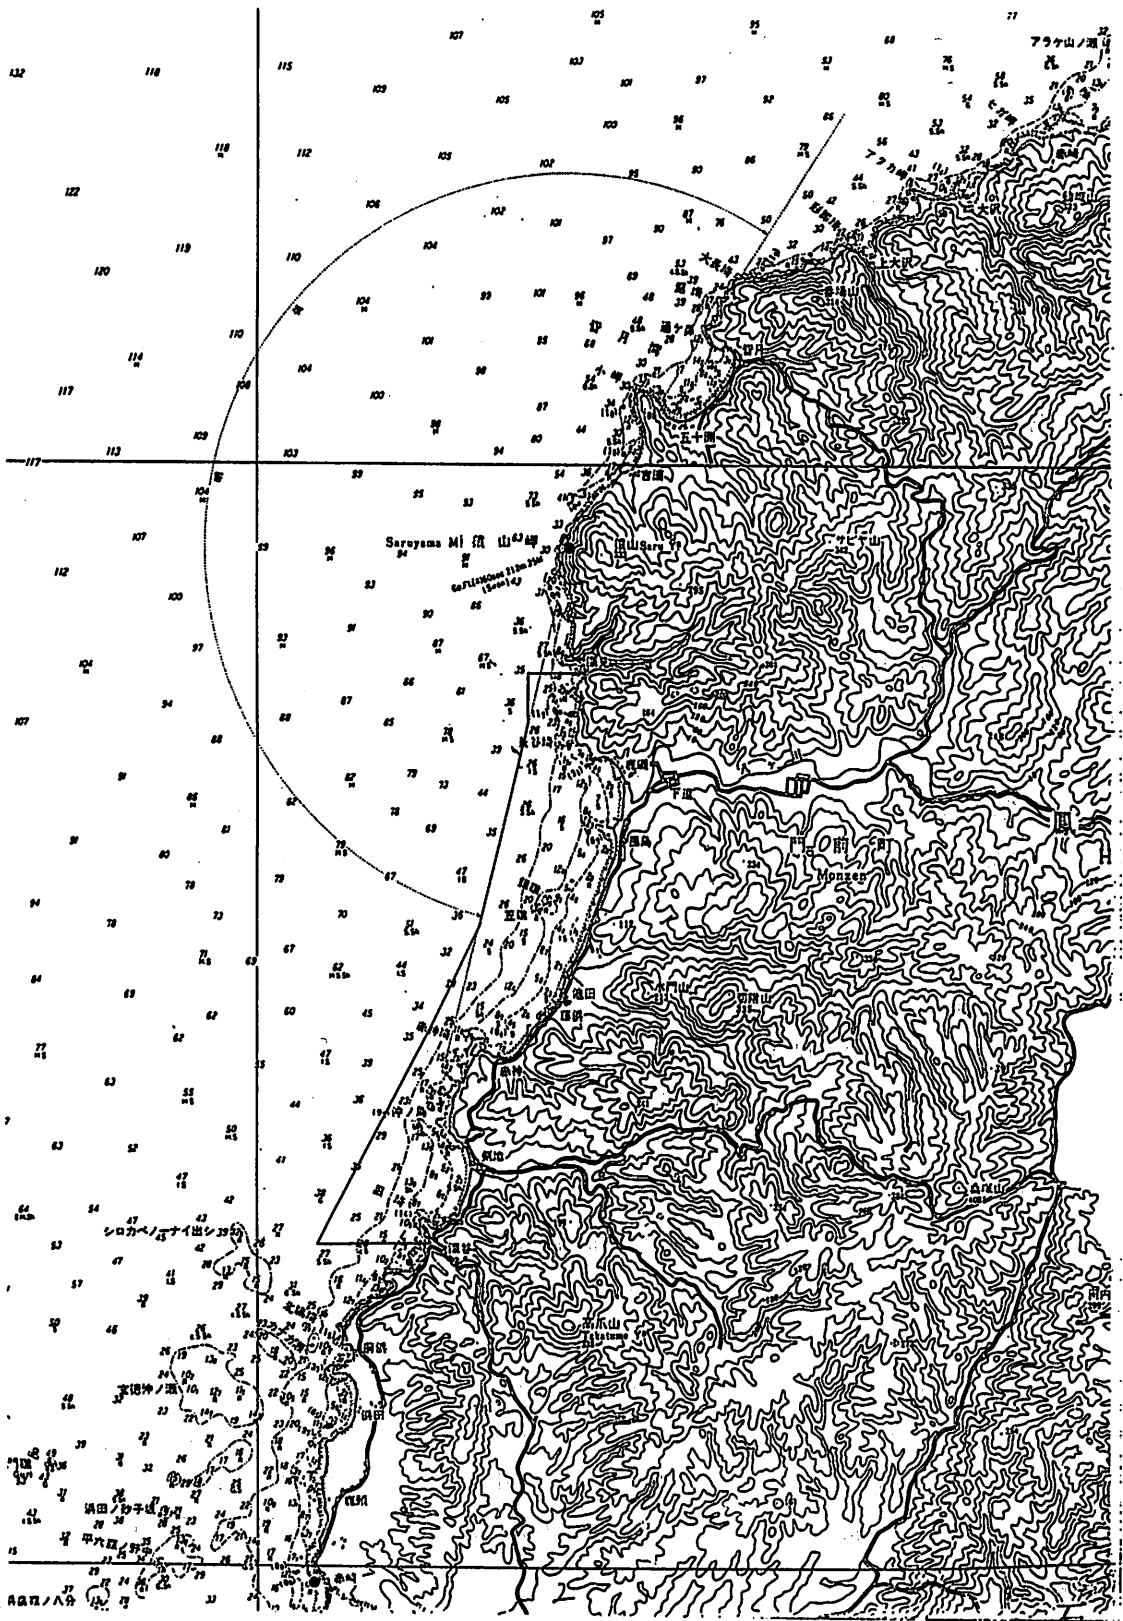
アラケ山ノ瀬

Saruyama 猿山

五十洲

Monzen

門前

高爪山

Takatsume Yama

シロカベノナイ出シ

浜田ノ砂子堆

平六田ノ鮮

137

132

118

115

107

105

103

101

100

99

98

97

96

95

94

93

92

91

90

89

88

87

86

85

84

83

82

81

80

79

78

77

76

75

74

73

72

71

70

69

68

67

66

65

64

63

62

61

60

59

58

57

56

55

54

53

52

51

50

49

48

47

46

45

44

43

42

41

40

39

38

37

36

35

34

33

32

31

30

29

28

27

26

25

24

23

22

21

20

19

18

17

16

15

14

13

12

11

10